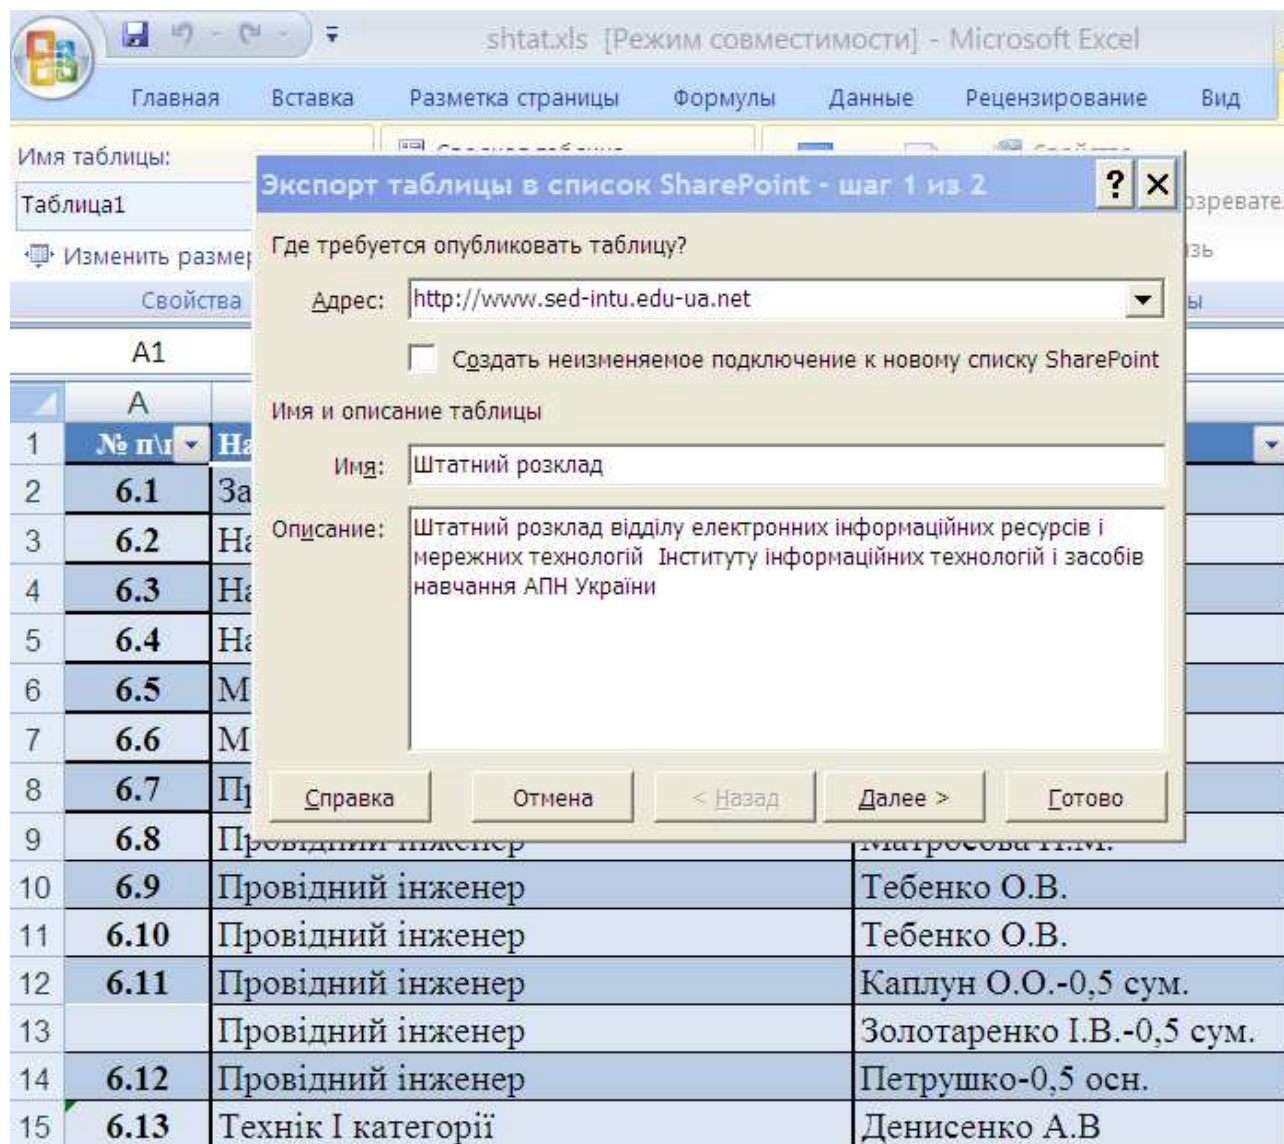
shtat.xls [Режим совместимости] - Microsoft Excel

Главная Вставка Разметка страницы Формулы Данные Рецензирование Вид

Имя таблицы:
Таблица1
Изменить разме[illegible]
Свойства

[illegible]зревате
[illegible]зь
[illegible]ы

A1

Экспорт таблицы в список SharePoint - шаг 1 из 2

? ×

Где требуется опубликовать таблицу?

Адрес: http://www.sed-intu.edu-ua.net

Создать неизменяемое подключение к новому списку SharePoint

Имя и описание таблицы

Имя: Штатний розклад

Описание: Штатний розклад відділу електронних інформаційних ресурсів і мережних технологій Інституту інформаційних технологій і засобів навчання АПН України

Справка Отмена < Назад Далее > Готово

| | A | | |
|---|---|---|---|
| 1 | № п\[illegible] | На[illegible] | |
| 2 | 6.1 | За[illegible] | |
| 3 | 6.2 | На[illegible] | |
| 4 | 6.3 | На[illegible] | |
| 5 | 6.4 | На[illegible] | |
| 6 | 6.5 | М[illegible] | |
| 7 | 6.6 | М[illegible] | |
| 8 | 6.7 | П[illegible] | |
| 9 | 6.8 | Провідний інженер | Матросова Н.М. |
| 10 | 6.9 | Провідний інженер | Тебенко О.В. |
| 11 | 6.10 | Провідний інженер | Тебенко О.В. |
| 12 | 6.11 | Провідний інженер | Каплун О.О.-0,5 сум. |
| 13 | | Провідний інженер | Золотаренко І.В.-0,5 сум. |
| 14 | 6.12 | Провідний інженер | Петрушко-0,5 осн. |
| 15 | 6.13 | Технік І категорії | Денисенко А.В |